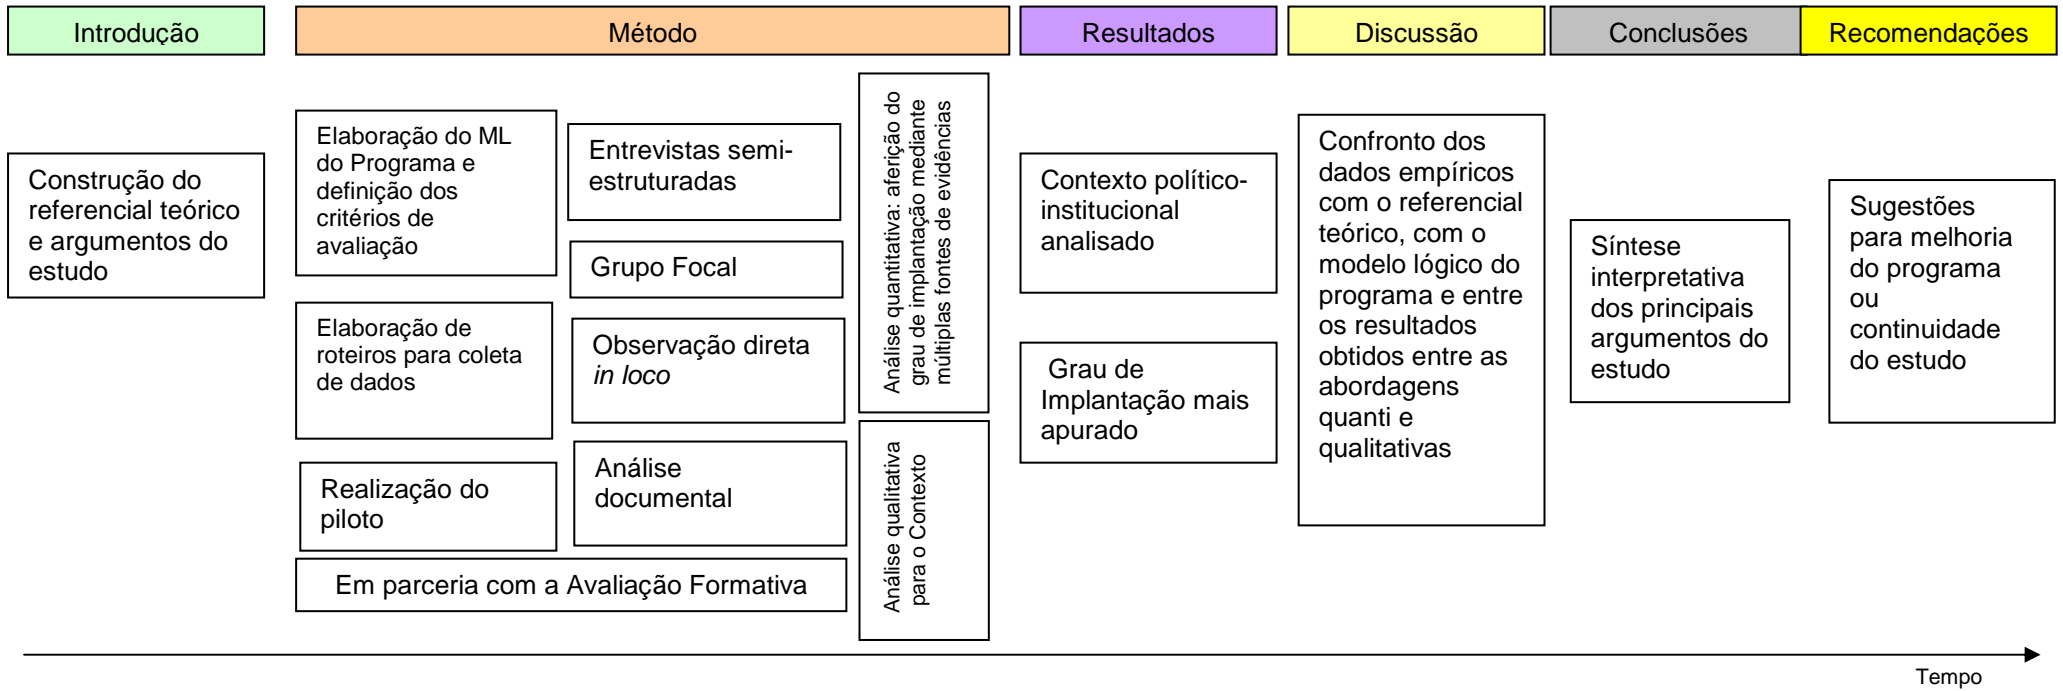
Introdução

Método

Resultados

Discussão

Conclusões

Recomendações

Construção do referencial teórico e argumentos do estudo

Elaboração do ML do Programa e definição dos critérios de avaliação

Elaboração de roteiros para coleta de dados

Realização do piloto

Entrevistas semi-estruturadas

Grupo Focal

Observação direta *in loco*

Análise documental

Em parceria com a Avaliação Formativa

Análise quantitativa: aferição do grau de implantação mediante múltiplas fontes de evidências

Análise qualitativa para o Contexto

Contexto político-institucional analisado

Grau de Implantação mais apurado

Confronto dos dados empíricos com o referencial teórico, com o modelo lógico do programa e entre os resultados obtidos entre as abordagens quanti e qualitativas

Síntese interpretativa dos principais argumentos do estudo

Sugestões para melhoria do programa ou continuidade do estudo

Tempo